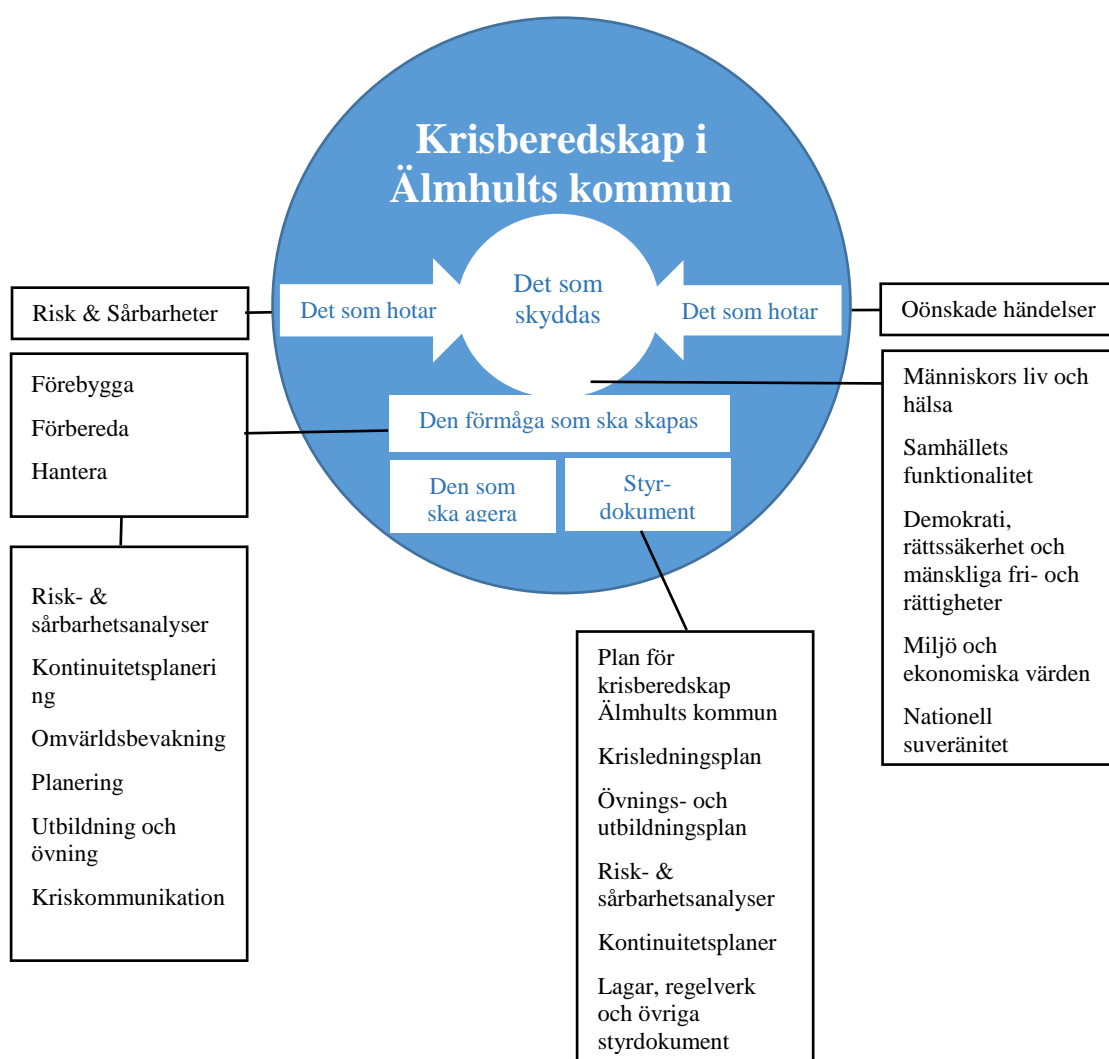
Krisberedskap i Älmhults kommun

Risk & Sårbarheter

Det som hotar

Det som skyddas

Det som hotar

Oönskade händelser

Förebygga

Förbereda

Hantera

Den förmåga som ska skapas

Den som ska agera

Styr-dokument

Människors liv och hälsa

Samhällets funktionalitet

Demokrati, rättssäkerhet och mänskliga fri- och rättigheter

Miljö och ekonomiska värden

Nationell suveränitet

Risk- & sårbarhetsanalyser

Kontinuitetsplanering

Omvärldsbevakning

Planering

Utbildning och övning

Kriskommunikation

Plan för krisberedskap Älmhults kommun

Krisledningsplan

Övnings- och utbildningsplan

Risk- & sårbarhetsanalyser

Kontinuitetsplaner

Lagar, regelverk och övriga styrdokument